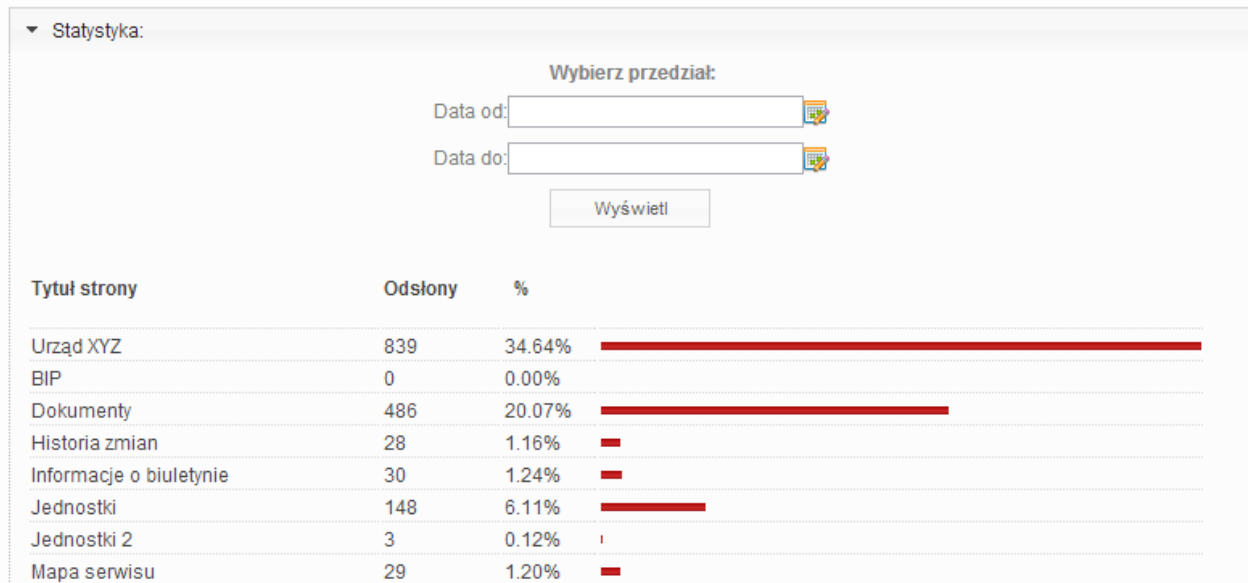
Statystyka:

Wybierz przedział:

Data od:

Data do:

Wyświetl

| Tytuł strony | Odsłony | % |
|---|---|---|
| Urząd XYZ | 839 | 34.64% |
| BIP | 0 | 0.00% |
| Dokumenty | 486 | 20.07% |
| Historia zmian | 28 | 1.16% |
| Informacje o biuletynie | 30 | 1.24% |
| Jednostki | 148 | 6.11% |
| Jednostki 2 | 3 | 0.12% |
| Mapa serwisu | 29 | 1.20% |